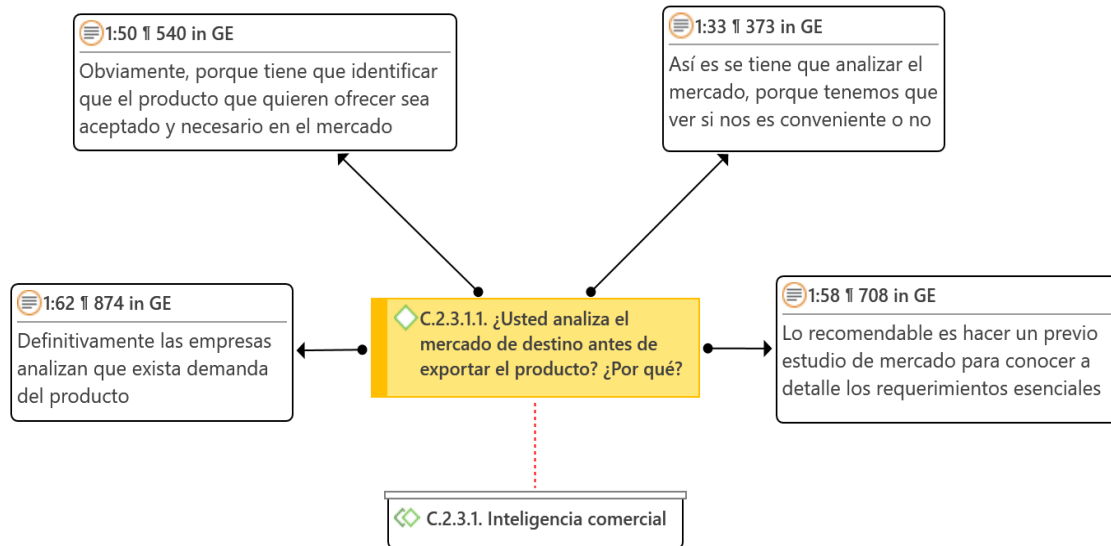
1:50 ¶ 540 in GE
Obviamente, porque tiene que identificar que el producto que quieren ofrecer sea aceptado y necesario en el mercado

1:33 ¶ 373 in GE
Así es se tiene que analizar el mercado, porque tenemos que ver si nos es conveniente o no

1:62 ¶ 874 in GE
Definitivamente las empresas analizan que exista demanda del producto

C.2.3.1.1. ¿Usted analiza el mercado de destino antes de exportar el producto? ¿Por qué?

1:58 ¶ 708 in GE
Lo recomendable es hacer un previo estudio de mercado para conocer a detalle los requerimientos esenciales

C.2.3.1. Inteligencia comercial